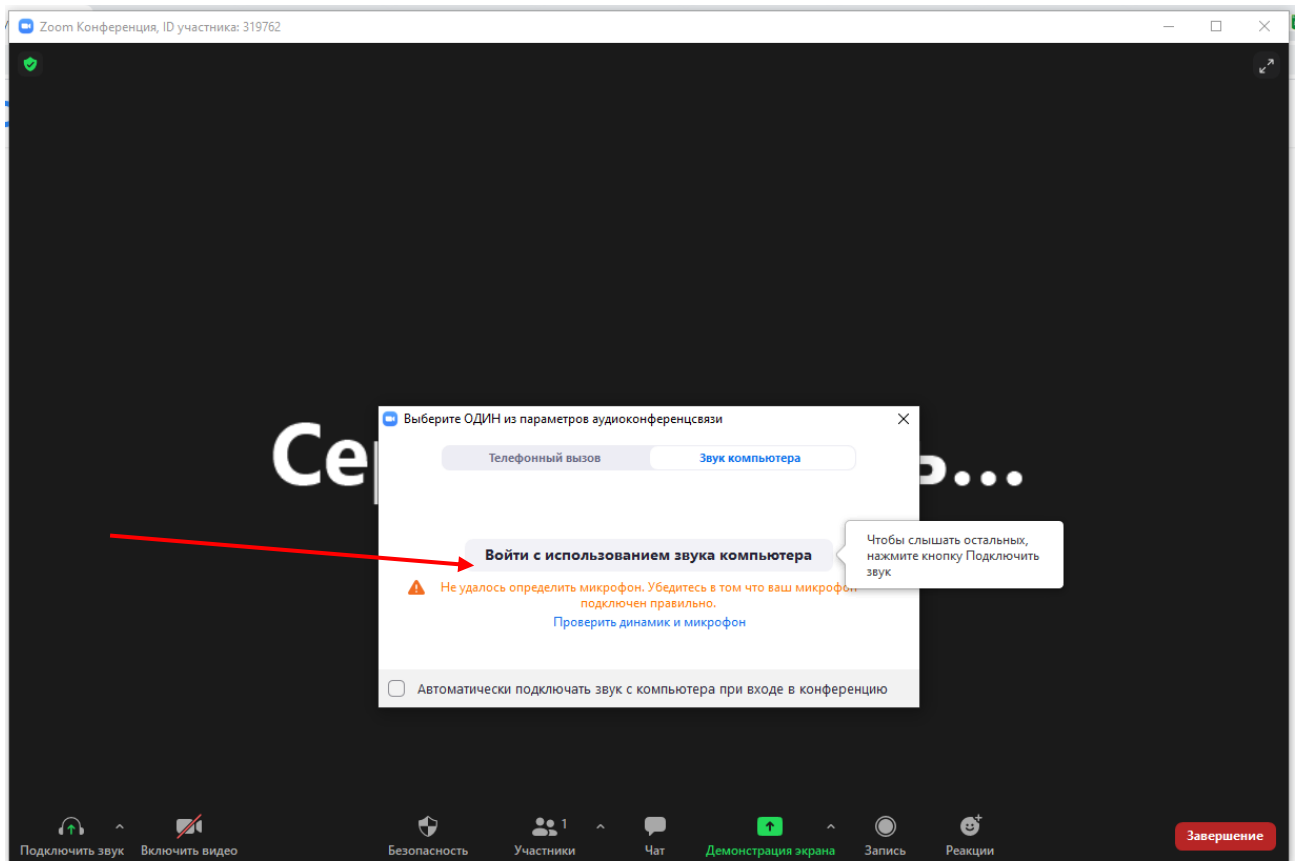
Zoom Конференция, ID участника: 319762

Се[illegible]р...

Выберите ОДИН из параметров аудиоконференцсвязи

Телефонный вызов | Звук компьютера

Войти с использованием звука компьютера

Чтобы слышать остальных, нажмите кнопку Подключить звук

Не удалось определить микрофон. Убедитесь в том что ваш микрофон подключен правильно.

Проверить динамик и микрофон

Автоматически подключать звук с компьютера при входе в конференцию

Подключить звук
Включить видео
Безопасность
1
Участники
Чат
Демонстрация экрана
Запись
Реакции
Завершение